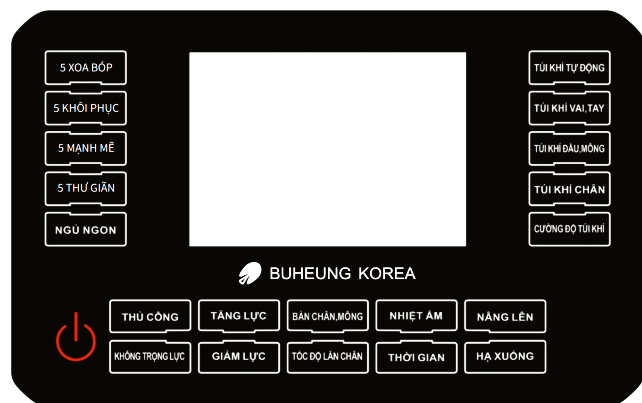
5 XOA BÓP
5 KHÔI PHỤC
5 MẠNH MẼ
5 THƯ GIÃN
NGỦ NGON

TÚI KHÍ TỰ ĐỘNG
TÚI KHÍ VAI,TAY
TÚI KHÍ ĐÙI,MÔNG
TÚI KHÍ CHÂN
CƯỜNG ĐỘ TÚI KHÍ

BUHEUNG KOREA

THỦ CÔNG
TĂNG LỰC
BÀN CHÂN,MÔNG
NHIỆT ẤM
NÂNG LÊN
KHÔNG TRỌNG LỰC
GIẢM LỰC
TỐC ĐỘ LĂN CHÂN
THỜI GIAN
HẠ XUỐNG